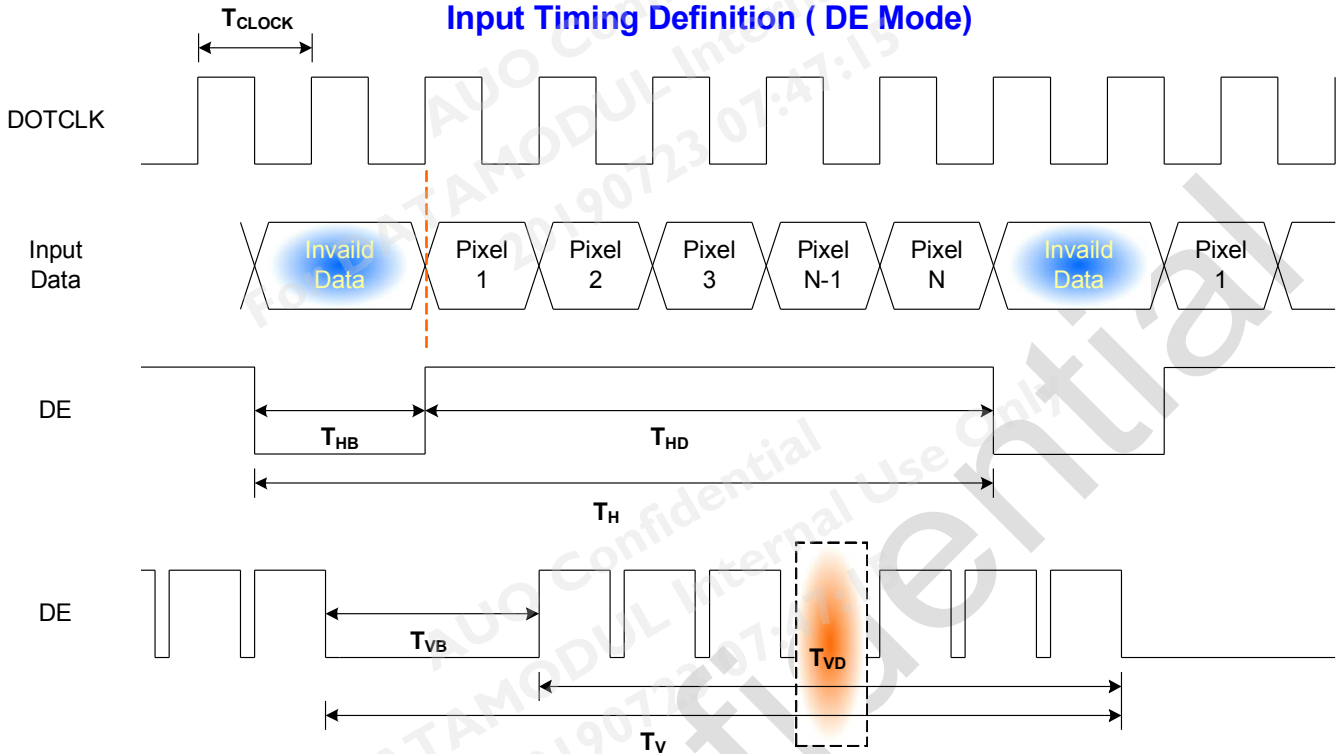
Input Timing Definition ( DE Mode)

$T_{CLOCK}$

DOTCLK

Input Data

Invaild Data

Pixel 1

Pixel 2

Pixel 3

Pixel N-1

Pixel N

Invaild Data

Pixel 1

DE

$T_{HB}$

$T_{HD}$

$T_{H}$

DE

$T_{VB}$

$T_{VD}$

$T_{V}$

AUO Confidential
For DATAMODUL Internal Use Only
20190723 07:47:15

AUO Confidential
DATAMODUL Internal
20190723 07:47:15

fidential